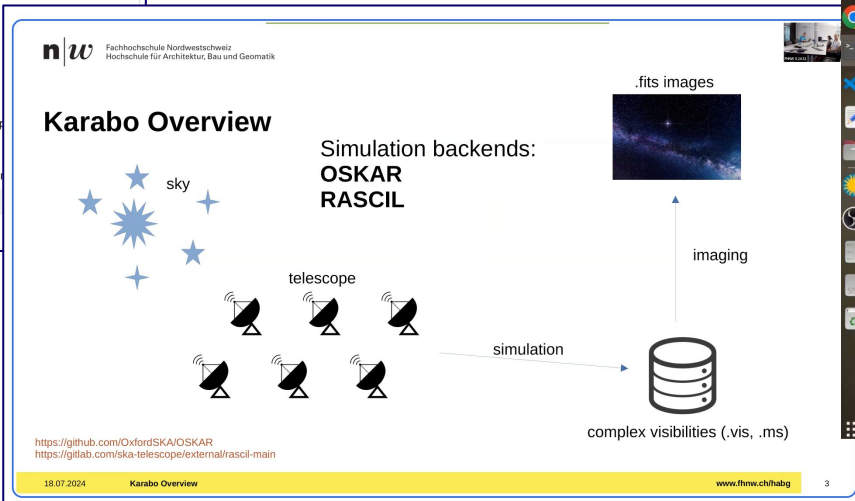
Fachhochschule Nordwestschweiz
Hochschule für Architektur, Bau und Geomatik

Karabo Overview

.fits images

Simulation backends:
OSKAR
RASCIL

sky

imaging

telescope

simulation

complex visibilities (.vis, .ms)

https://github.com/OxfordSKA/OSKAR
https://gitlab.com/ska-telescope/external/rascil-main

18.07.2024 Karabo Overview www.fhnw.ch/habg 3